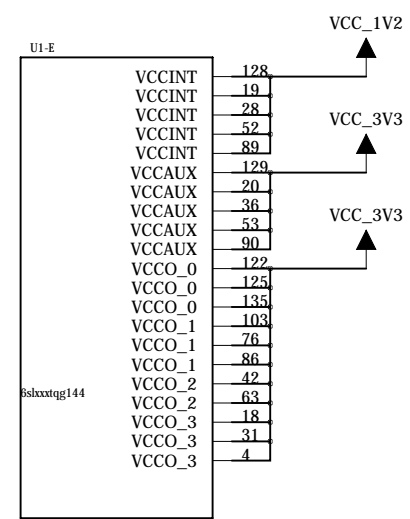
U1-E

VCC_1V2

VCC_3V3

VCC_3V3

VCCINT 128
VCCINT 19
VCCINT 28
VCCINT 52
VCCINT 89
VCCAUX 129
VCCAUX 20
VCCAUX 36
VCCAUX 53
VCCAUX 90
VCCO_0 122
VCCO_0 125
VCCO_0 135
VCCO_1 103
VCCO_1 76
VCCO_1 86
VCCO_2 42
VCCO_2 63
VCCO_3 18
VCCO_3 31
VCCO_3 4

6slxxtqg144